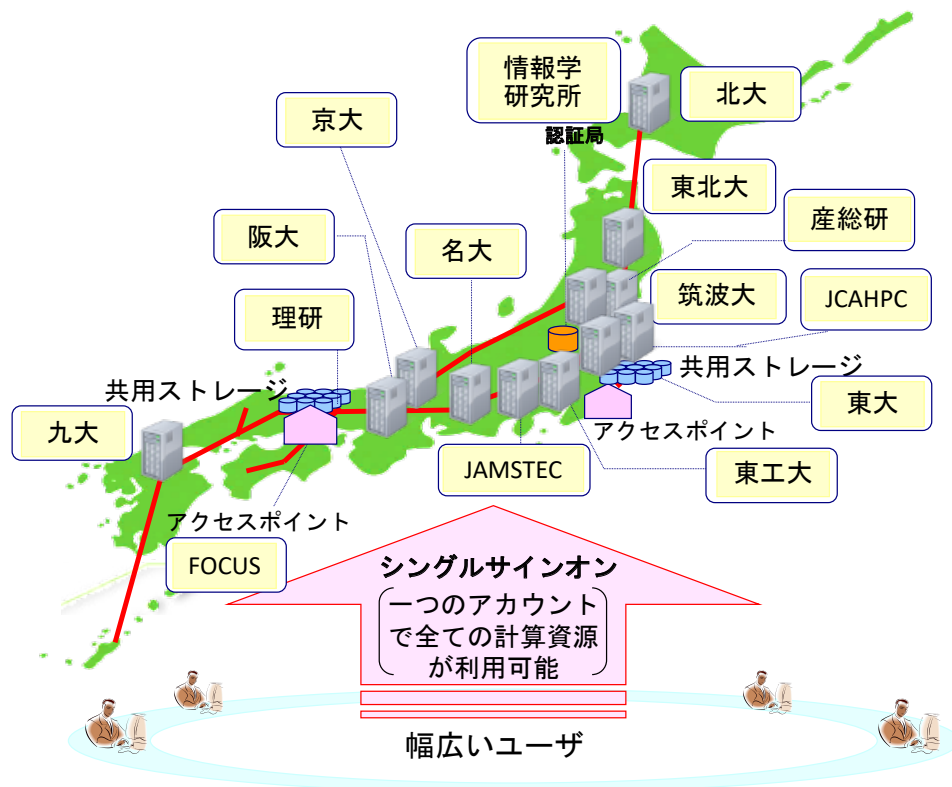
情報学研究所

認証局

北大

京大

東北大

産総研

阪大

名大

筑波大

JCAHPC

理研

共用ストレージ

共用ストレージ

東大

九大

アクセスポイント

JAMSTEC

東工大

アクセスポイント

FOCUS

シングルサインオン

一つのアカウントで全ての計算資源が利用可能

幅広いユーザ